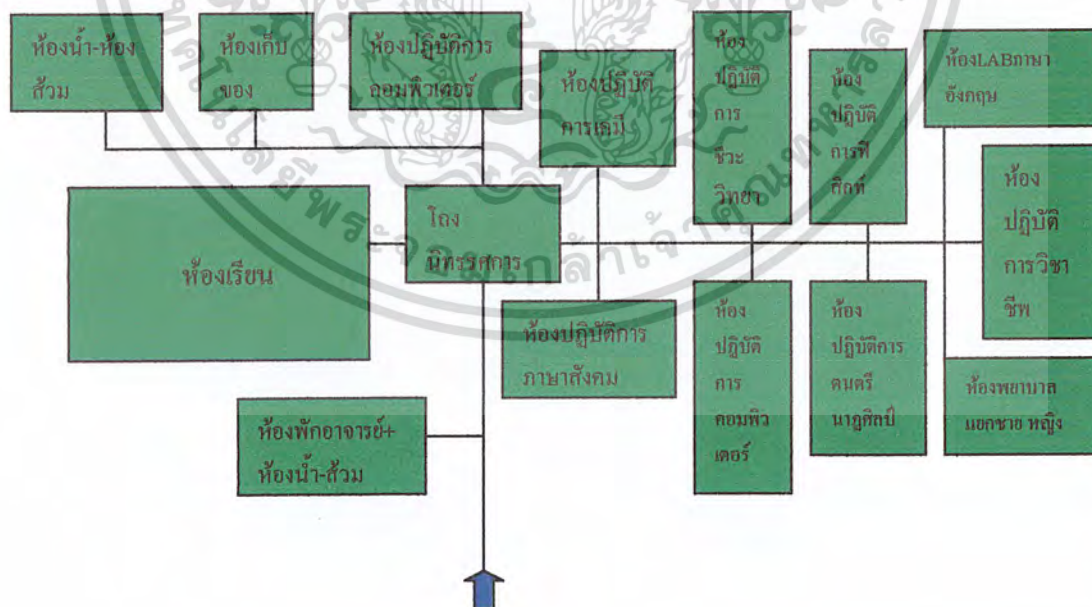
ห้องน้ำ-ห้องส้วม

ห้องเก็บของ

ห้องปฏิบัติการคอมพิวเตอร์

ห้องปฏิบัติการเคมี

ห้องปฏิบัติการชีวะวิทยา

ห้องปฏิบัติการฟิสิกท์

ห้องLABภาษาอังกฤษ

ห้องเรียน

โถงนิทรรศการ

ห้องปฏิบัติการวิชาชีพ

ห้องปฏิบัติการภาษาสังคม

ห้องปฏิบัติการคอมพิวเตอร์

ห้องปฏิบัติการดนตรีนาฎศิลป์

ห้องพยาบาลแยกชาย หญิง

ห้องพักอาจารย์+ห้องน้ำ-ส้วม